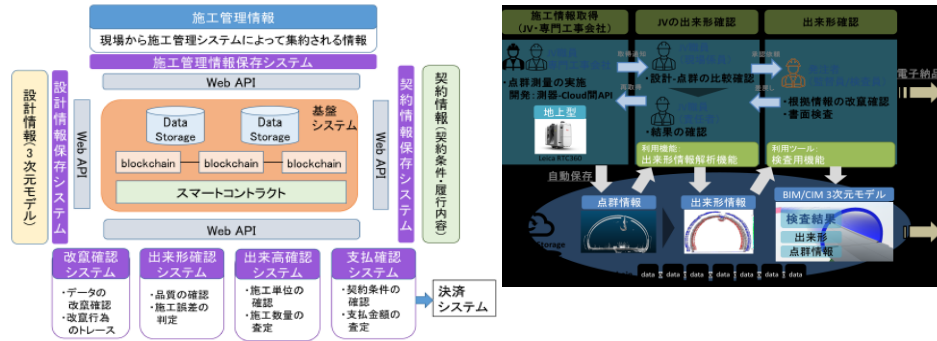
施工管理情報

現場から施工管理システムによって集約される情報

施工管理情報保存システム

Web API

設計情報（3次元モデル）

設計情報保存システム

Web API

Data Storage

Data Storage

基盤システム

blockchain

blockchain

blockchain

スマートコントラクト

Web API

契約情報保存システム

契約情報（契約条件・履行内容）

Web API

改竄確認システム

・データの改竄確認
・改竄行為のトレース

出来形確認システム

・品質の確認
・施工誤差の判定

出来高確認システム

・施工単位の確認
・施工数量の査定

支払確認システム

・契約条件の確認
・支払金額の査定

決済システム

施工情報取得（JV・専門工事会社）

JVの出来形確認

出来形確認

・点群測量の実施
開発：測器-Cloud間API

地上型

Leica RTC360

・設計・点群の比較確認

・結果の確認

利用機能：
出来形情報解析機能

・根拠情報の改竄確認
・書面検査

利用ツール：
検査用機能

電子納品

自動保存

点群情報

出来形情報

BIM/CIM 3次元モデル

検査結果

出来形

点群情報

Storage

data data data data data data data data data data data